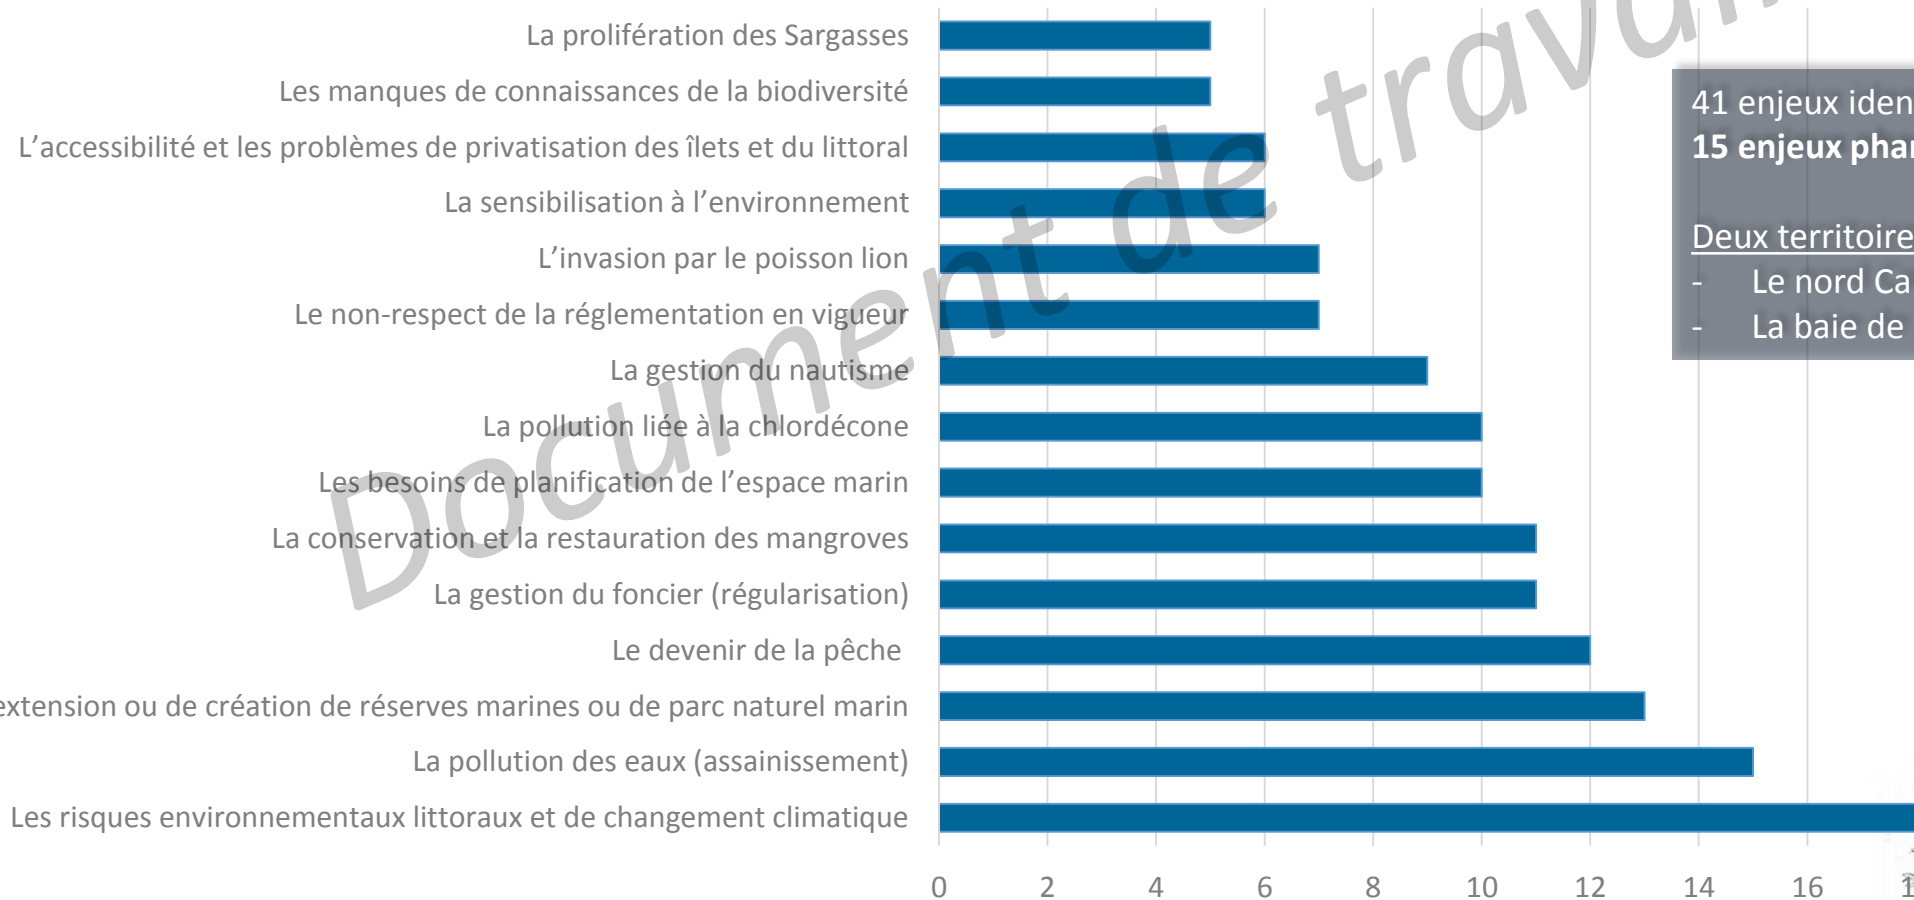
La prolifération des Sargasses
Les manques de connaissances de la biodiversité
L'accessibilité et les problèmes de privatisation des îlets et du littoral
La sensibilisation à l'environnement
L'invasion par le poisson lion
Le non-respect de la réglementation en vigueur
La gestion du nautisme
La pollution liée à la chlordécone
Les besoins de planification de l'espace marin
La conservation et la restauration des mangroves
La gestion du foncier (régularisation)
Le devenir de la pêche
extension ou de création de réserves marines ou de parc naturel marin
La pollution des eaux (assainissement)
Les risques environnementaux littoraux et de changement climatique

0 2 4 6 8 10 12 14 16 1

41 enjeux iden
15 enjeux phar

Deux territoire
- Le nord Ca
- La baie de

Document de travail